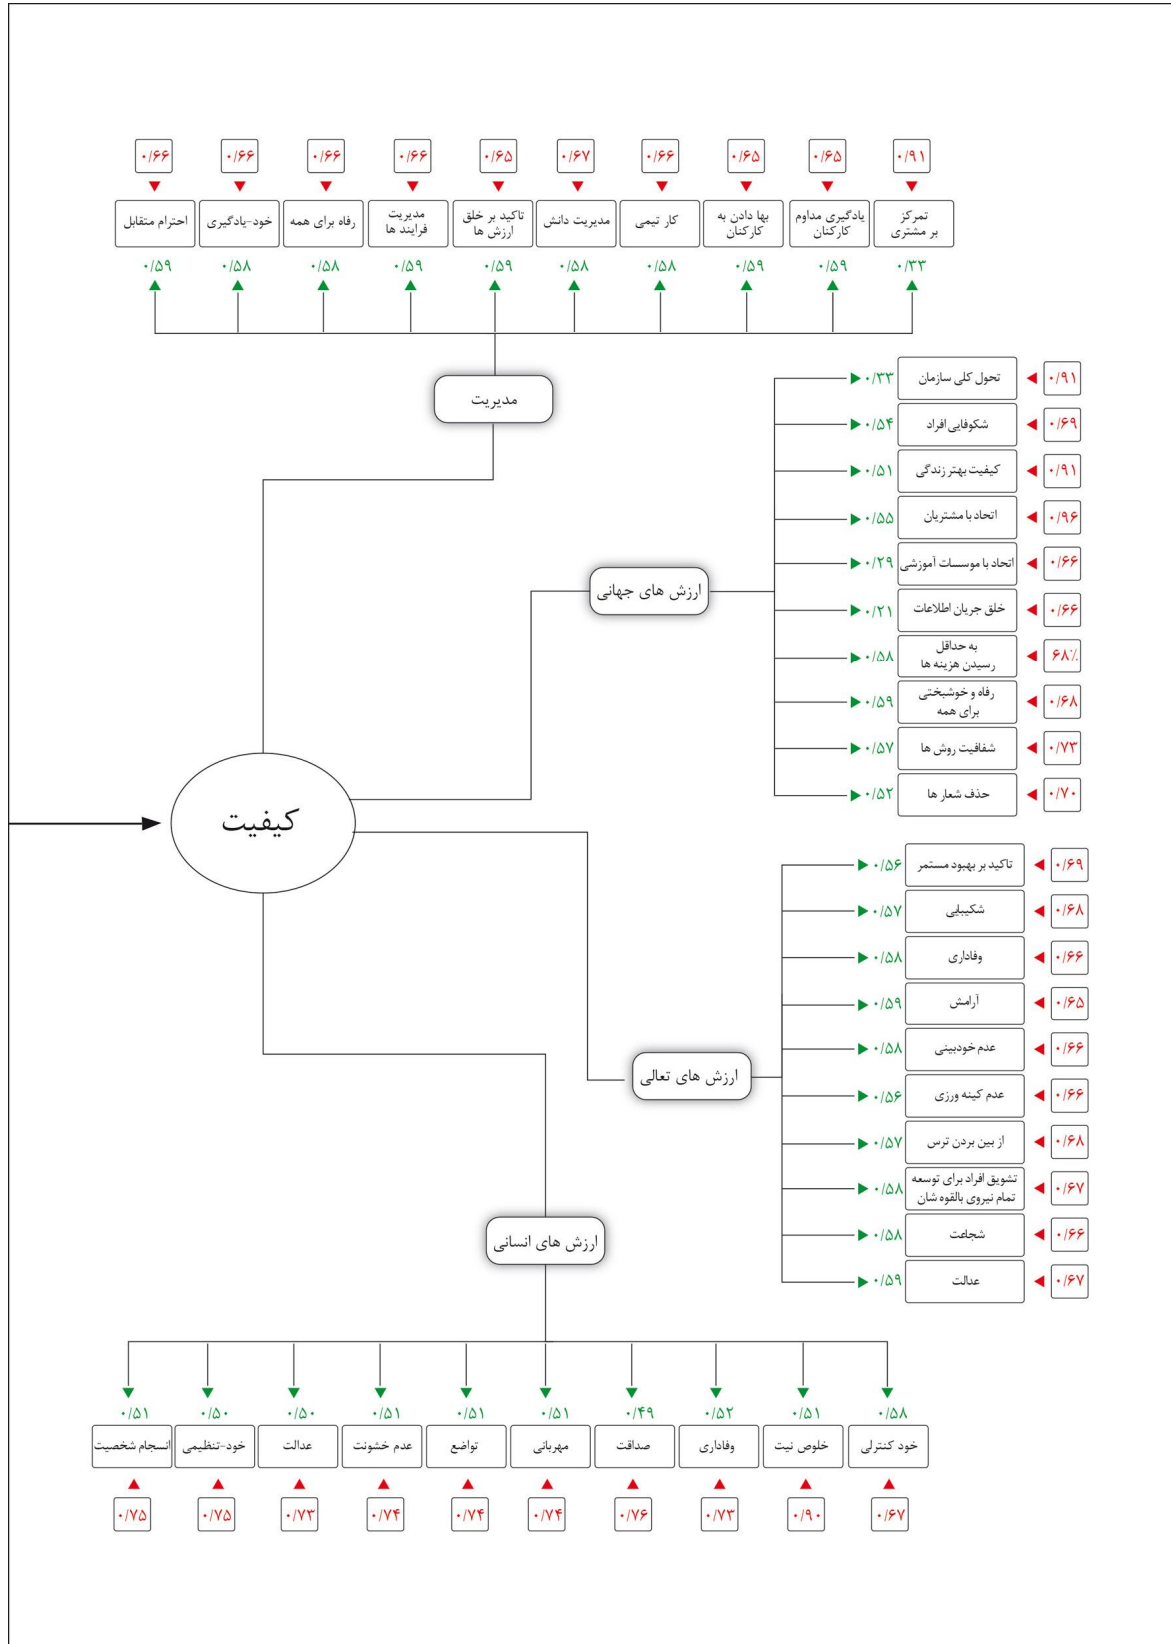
۰/۹۱ ۰/۶۵ ۰/۶۵ ۰/۶۶ ۰/۶۷ ۰/۶۵ ۰/۶۶ ۰/۶۶ ۰/۶۶ ۰/۶۶

تمرکز بر مشتری
یادگیری مداوم کارکنان
بها دادن به کارکنان
کار تیمی
مدیریت دانش
تاکید بر خلق ارزش ها
مدیریت فرایند ها
رفاه برای همه
خود-یادگیری
احترام متقابل

۰/۳۳ ۰/۵۹ ۰/۵۹ ۰/۵۸ ۰/۵۸ ۰/۵۹ ۰/۵۹ ۰/۵۸ ۰/۵۸ ۰/۵۹

مدیریت

ارزش های جهانی

| | | |
|---|---|---|
| ۰/۹۱ | تحول کلی سازمان | ۰/۳۳ |
| ۰/۶۹ | شکوفایی افراد | ۰/۵۴ |
| ۰/۹۱ | کیفیت بهتر زندگی | ۰/۵۱ |
| ۰/۹۶ | اتحاد با مشتریان | ۰/۵۵ |
| ۰/۶۶ | اتحاد با موسسات آموزشی | ۰/۲۹ |
| ۰/۶۶ | خلق جریان اطلاعات | ۰/۲۱ |
| ۶۸٪ | به حداقل رسیدن هزینه ها | ۰/۵۸ |
| ۰/۶۸ | رفاه و خوشبختی برای همه | ۰/۵۹ |
| ۰/۷۳ | شفافیت روش ها | ۰/۵۷ |
| ۰/۷۰ | حذف شعار ها | ۰/۵۲ |

کیفیت

ارزش های تعالی

| | | |
|---|---|---|
| ۰/۶۹ | تاکید بر بهبود مستمر | ۰/۵۶ |
| ۰/۶۸ | شکیبلی | ۰/۵۷ |
| ۰/۶۶ | وفاداری | ۰/۵۸ |
| ۰/۶۵ | آرامش | ۰/۵۹ |
| ۰/۶۶ | عدم خودبینی | ۰/۵۸ |
| ۰/۶۶ | عدم کینه ورزی | ۰/۵۶ |
| ۰/۶۸ | از بین بردن ترس | ۰/۵۷ |
| ۰/۶۷ | تشویق افراد برای توسعه تمام نیروی بالقوه شان | ۰/۵۸ |
| ۰/۶۶ | شجاعت | ۰/۵۸ |
| ۰/۶۷ | عدالت | ۰/۵۹ |

ارزش های انسانی

۰/۵۸ ۰/۵۱ ۰/۵۲ ۰/۴۹ ۰/۵۱ ۰/۵۱ ۰/۵۱ ۰/۵۰ ۰/۵۰ ۰/۵۱

خود کنترلی
خلوص نیت
وفاداری
صداقت
مهربانی
تواضع
عدم خشونت
عدالت
خود-تنظیمی
انسجام شخصیت

۰/۶۷ ۰/۹۰ ۰/۷۳ ۰/۷۶ ۰/۷۴ ۰/۷۴ ۰/۷۴ ۰/۷۳ ۰/۷۵ ۰/۷۵